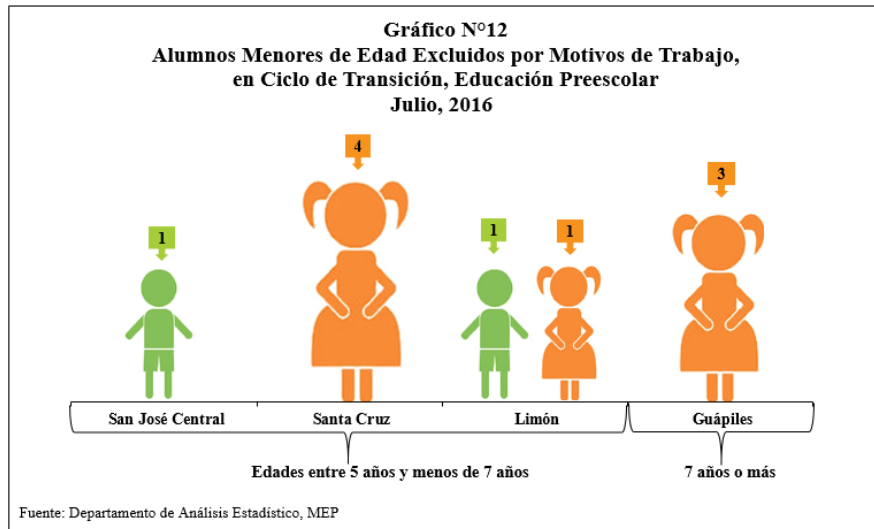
Gráfico N°12
Alumnos Menores de Edad Excluidos por Motivos de Trabajo, en Ciclo de Transición, Educación Preescolar
Julio, 2016

1
4
1
1
3

San José Central
Santa Cruz
Limón
Guápiles

Edades entre 5 años y menos de 7 años
7 años o más

Fuente: Departamento de Análisis Estadístico, MEP